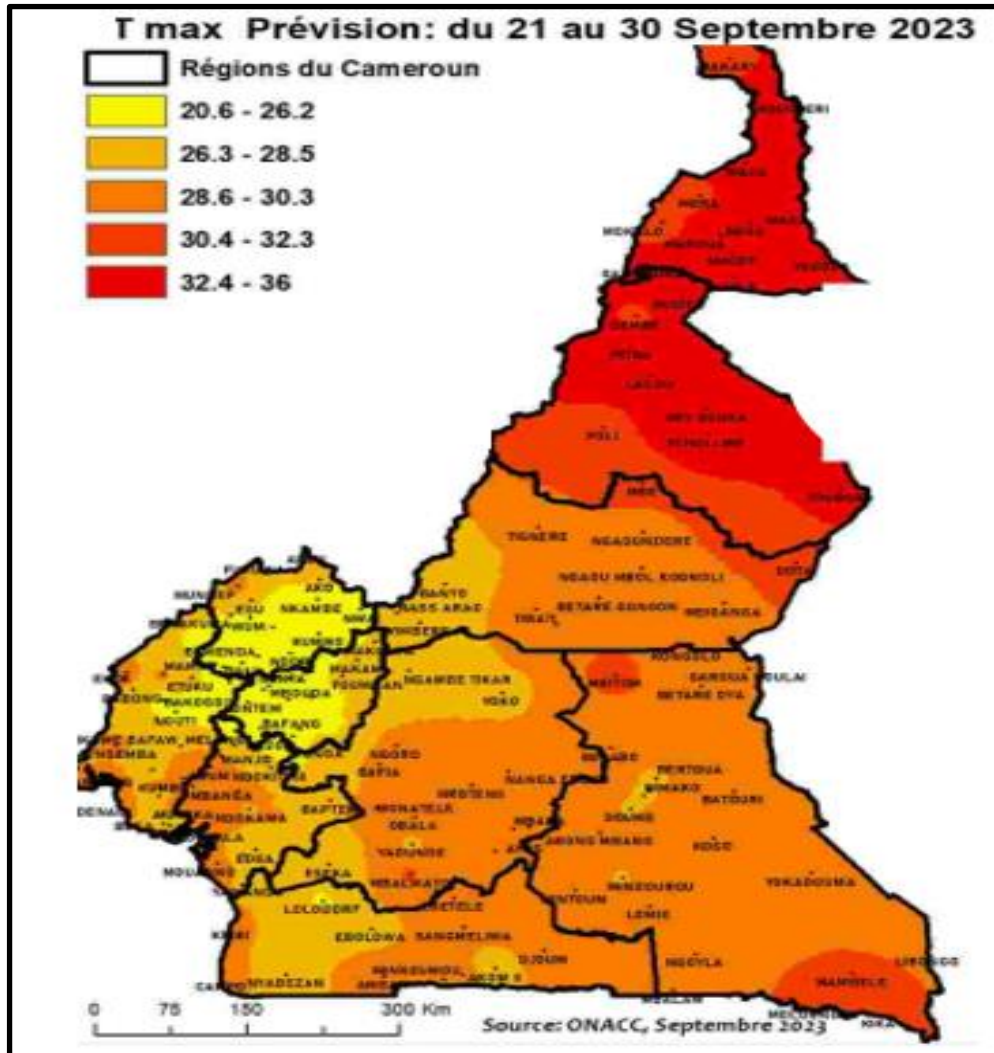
T max Prévision: du 21 au 30 Septembre 2023

Régions du Cameroun
20.6 - 26.2
26.3 - 28.5
28.6 - 30.3
30.4 - 32.3
32.4 - 36

MAKARY
KOUSSERI
MORA
MOKOLO
MAROUA
GUIDER
TCHOLLIRE
POLI
TOUBORO
TIGNERE
NGAOUNDERE
MEIGANGA
TIBATI
BANYO
WUM
NKAMBE
BAMENDA
KUMBO
FOUMBAN
BAFANG
DSCHANG
MAMFE
KUMBA
LIMBE
DOUALA
NKONGSAMBA
EDEA
BAFIA
NGAMBE TIKAR
YOKO
BERTOUA
BATOURI
ABONG MBANG
YAOUNDE
MBALMAYO
EBOLOWA
SANGMELIMA
KRIBI
DJOUM
LOMIE
YOKADOUMA
MOLOUNDOU
NDIKINIMEKI
MONATELE
OBALA
ESEKA
NANGA EBOKO
BETARE OYA
GAROUA BOULAI
BELABO
DOUME
MINTOM
AMBAM
NYABESSAN
CAMPO

0 75 150 300 Km
Source: ONACC, Septembre 2023